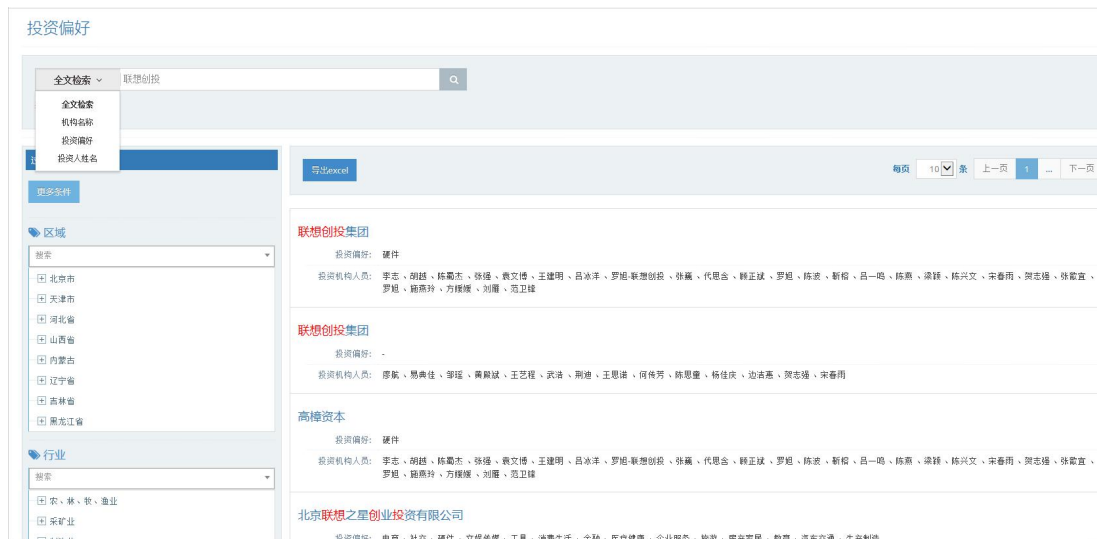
投资偏好

全文检索 ⌄ 联想创投

全文检索
机构名称
投资偏好
投资人姓名

更多条件

区域
搜索
⊞ 北京市
⊞ 天津市
⊞ 河北省
⊞ 山西省
⊞ 内蒙古
⊞ 辽宁省
⊞ 吉林省
⊞ 黑龙江省

行业
搜索
⊞ 农、林、牧、渔业
⊞ 采矿业
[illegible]

导出excel

每页 10 条 上一页 1 ... 下一页

联想创投集团
投资偏好：硬件
投资机构人员：李志、胡越、陈蜀杰、张强、袁文博、王建明、吕冰洋、罗旭-联想创投、张巍、代思含、顾正斌、罗旭、陈波、靳榕、吕一鸣、陈燕、梁锋、陈兴文、宋春雨、贺志强、张歆宜、罗旭、魏燕玲、方媛媛、刘雁、范卫锋

联想创投集团
投资偏好：-
投资机构人员：廖航、易典佳、邹瑶、黄毅斌、王艺程、武浩、荆迪、王思湛、何传芳、陈思童、杨佳庆、边洁惠、贺志强、宋春雨

高榛资本
投资偏好：硬件
投资机构人员：李志、胡越、陈蜀杰、张强、袁文博、王建明、吕冰洋、罗旭-联想创投、张巍、代思含、顾正斌、罗旭、陈波、靳榕、吕一鸣、陈燕、梁锋、陈兴文、宋春雨、贺志强、张歆宜、罗旭、魏燕玲、方媛媛、刘雁、范卫锋

北京联想之星创业投资有限公司
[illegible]